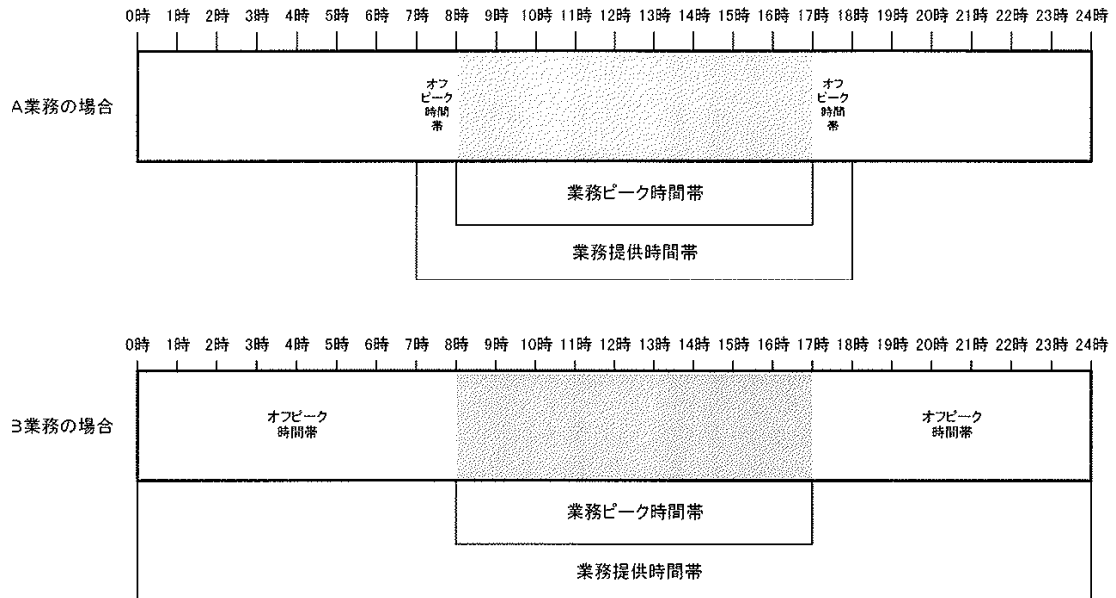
0時 1時 2時 3時 4時 5時 6時 7時 8時 9時 10時 11時 12時 13時 14時 15時 16時 17時 18時 19時 20時 21時 22時 23時 24時

A業務の場合

オフピーク時間帯

オフピーク時間帯

業務ピーク時間帯

業務提供時間帯

0時 1時 2時 3時 4時 5時 6時 7時 8時 9時 10時 11時 12時 13時 14時 15時 16時 17時 18時 19時 20時 21時 22時 23時 24時

B業務の場合

オフピーク時間帯

オフピーク時間帯

業務ピーク時間帯

業務提供時間帯